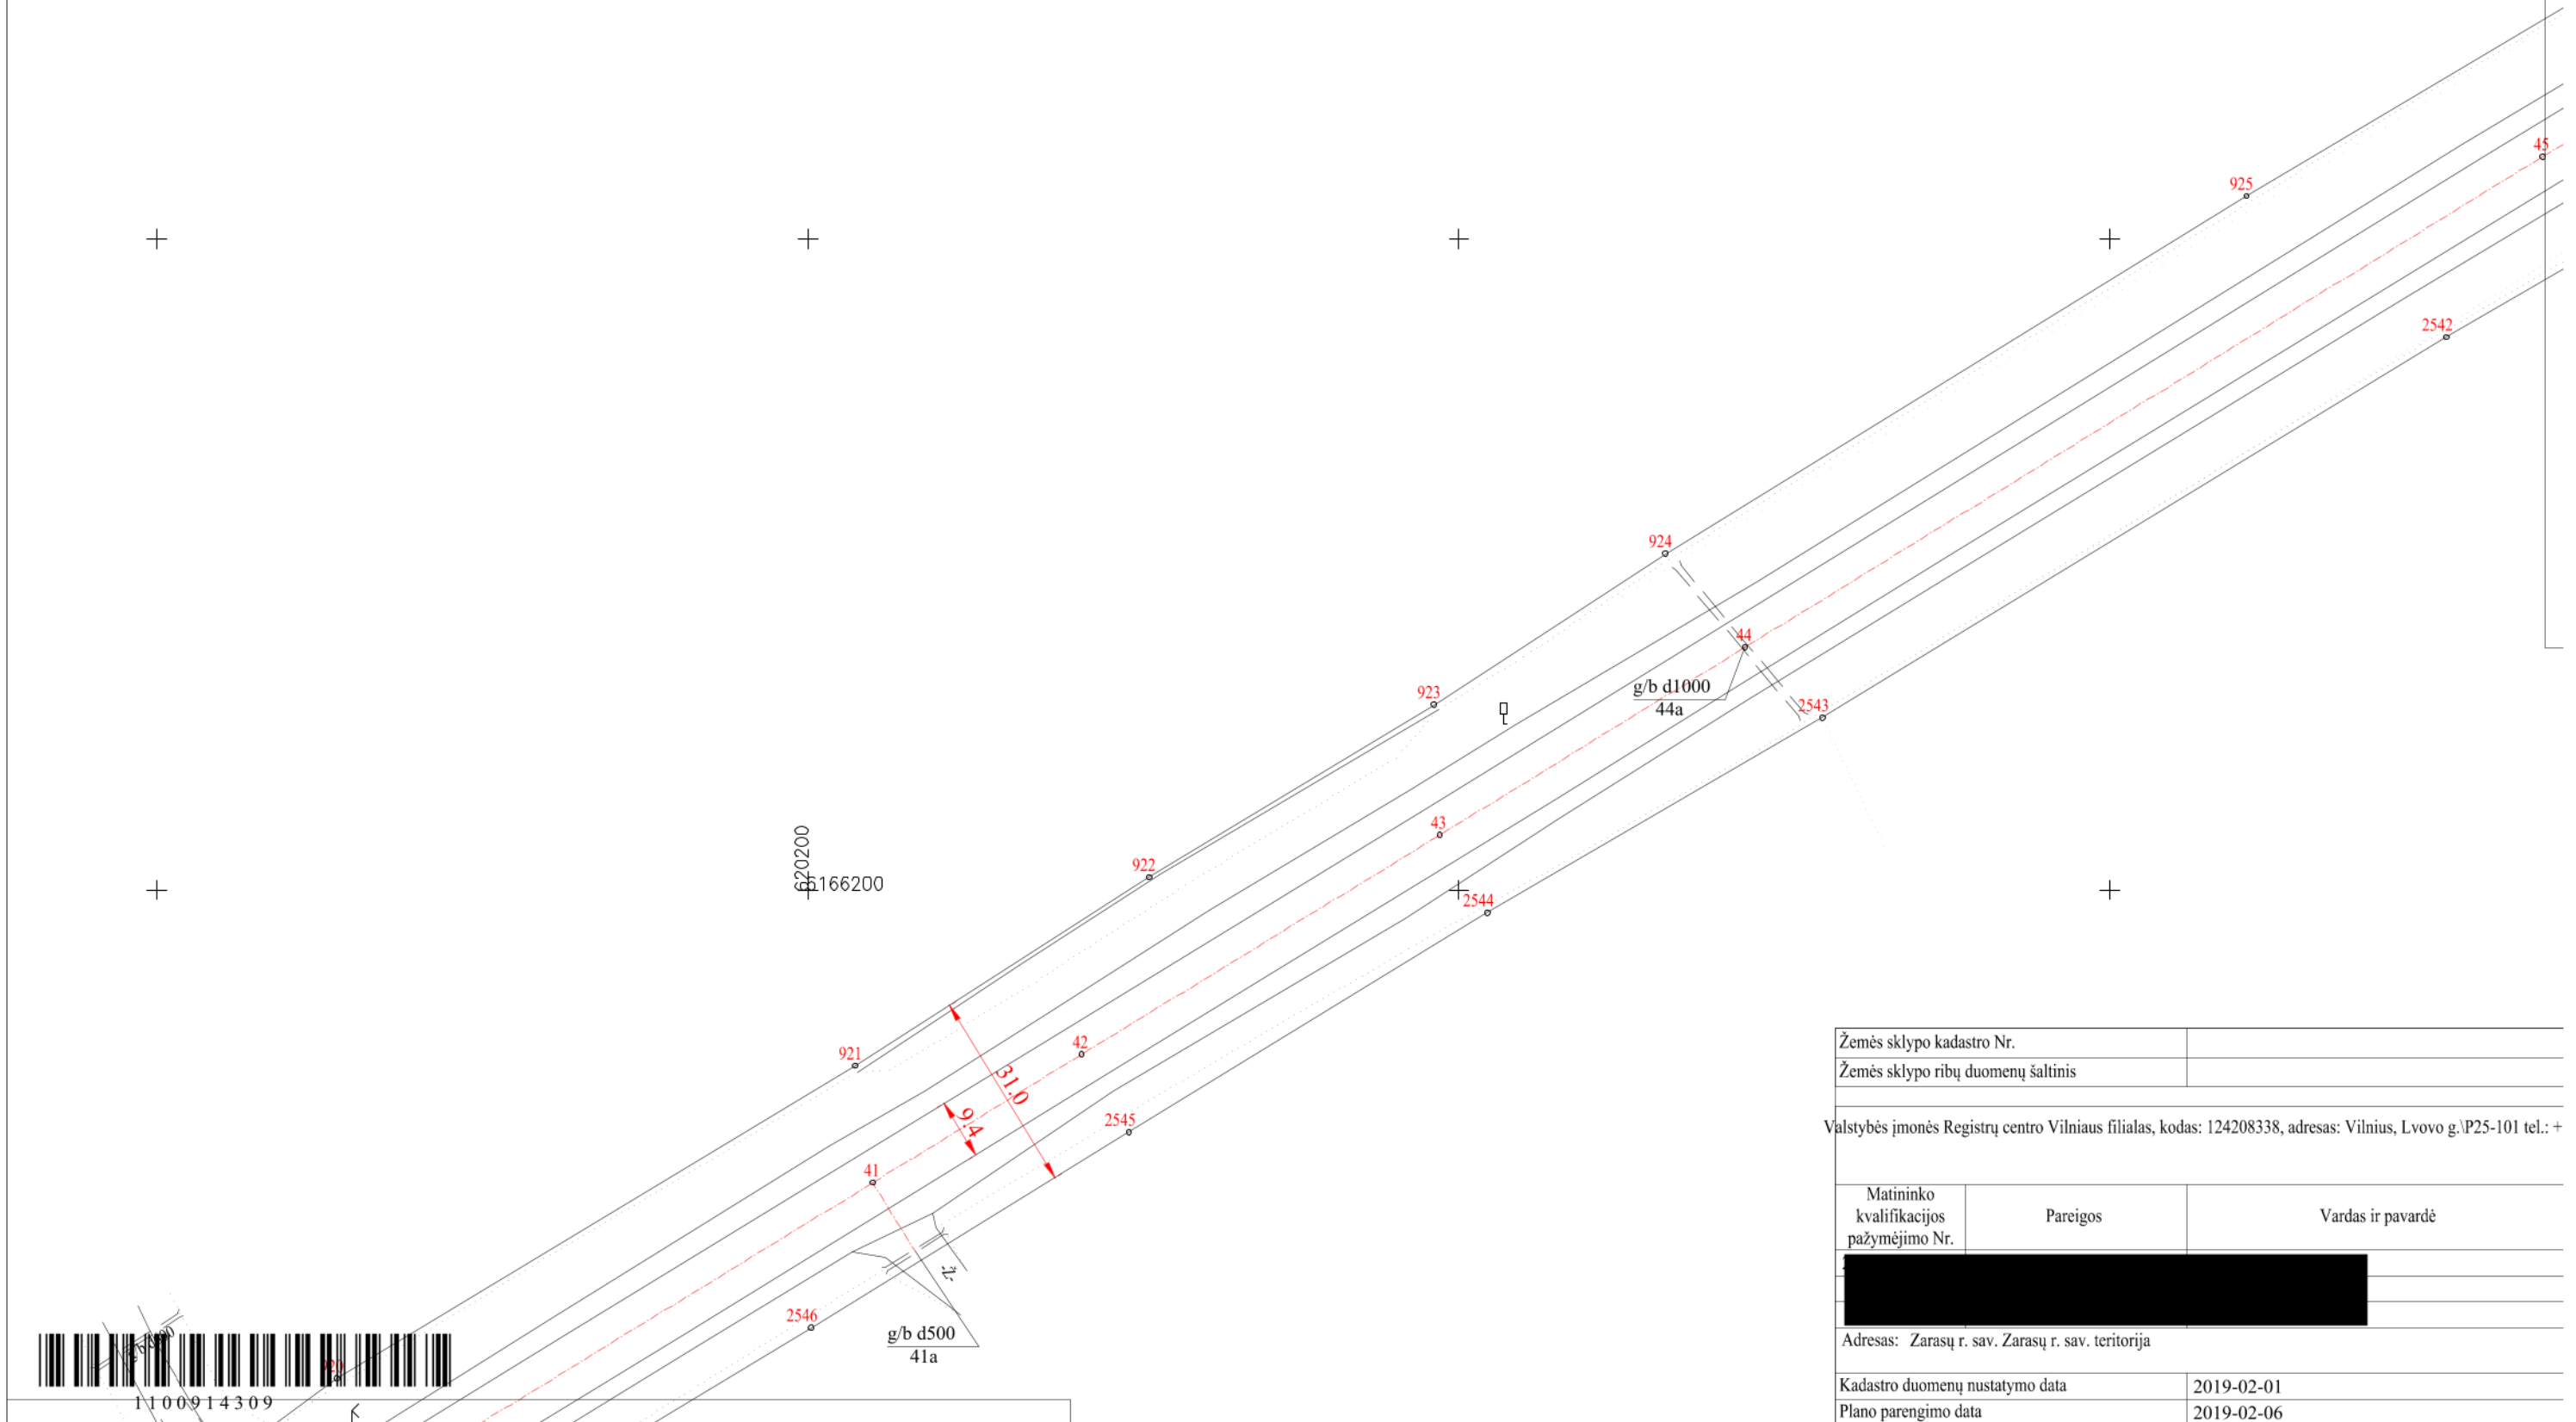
45
925
2542
924
44
g/b d1000
44a
2543
923
43
922
620200
6166200
2544
921
42
31.0
9.4
2545
41
2546
g/b d500
41a
1100914309

| Žemės sklypo kadastro Nr. | |
|---|---|
| Žemės sklypo ribų duomenų šaltinis | |

Valstybės įmonės Registrų centro Vilniaus filialas, kodas: 124208338, adresas: Vilnius, Lvovo g.\P25-101 tel.: +

| Matininko kvalifikacijos pažymėjimo Nr. | Pareigos | Vardas ir pavardė |
|---|---|---|

Adresas: Zarasų r. sav. Zarasų r. sav. teritorija

| Kadastro duomenų nustatymo data | 2019-02-01 |
|---|---|
| Plano parengimo data | 2019-02-06 |